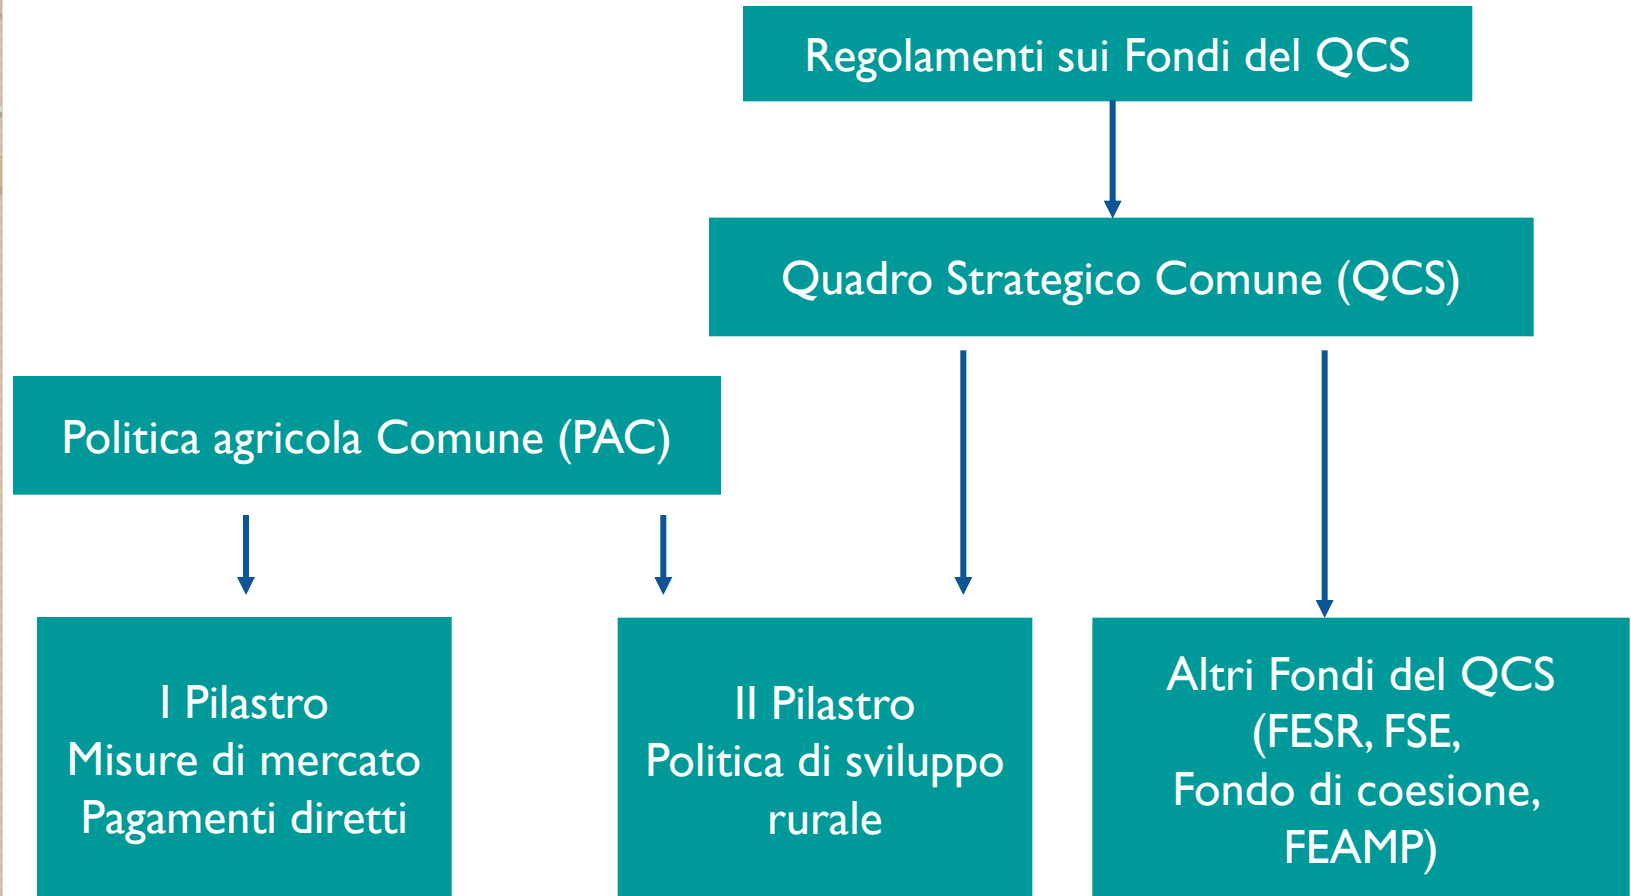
Regolamenti sui Fondi del QCS

Quadro Strategico Comune (QCS)

Politica agricola Comune (PAC)

I Pilastro
Misure di mercato
Pagamenti diretti

II Pilastro
Politica di sviluppo rurale

Altri Fondi del QCS
(FESR, FSE,
Fondo di coesione,
FEAMP)